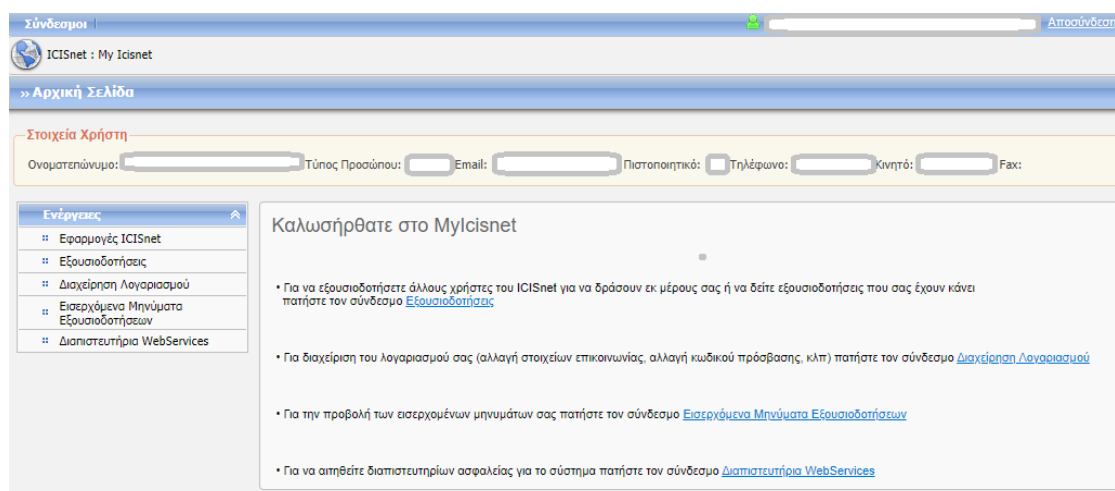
Σύνδεσμοι | Αποσύνδεσ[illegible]

ICISnet : My Icisnet

» Αρχική Σελίδα

Στοιχεία Χρήστη

Ονοματεπώνυμο: Τύπος Προσώπου: Email: Πιστοποιητικό: Τηλέφωνο: Κινητό: Fax:

Ενέργειες

Εφαρμογές ICISnet

Εξουσιοδοτήσεις

Διαχείρηση Λογαριασμού

Εισερχόμενα Μηνύματα Εξουσιοδοτήσεων

Διαπιστευτήρια WebServices

Καλωσήρθατε στο MyIcisnet

• Για να εξουσιοδοτήσετε άλλους χρήστες του ICISnet για να δράσουν εκ μέρους σας ή να δείτε εξουσιοδοτήσεις που σας έχουν κάνει πατήστε τον σύνδεσμο Εξουσιοδοτήσεις

• Για διαχείριση του λογαριασμού σας (αλλαγή στοιχείων επικοινωνίας, αλλαγή κωδικού πρόσβασης, κλπ) πατήστε τον σύνδεσμο Διαχείρηση Λογαριασμού

• Για την προβολή των εισερχομένων μηνυμάτων σας πατήστε τον σύνδεσμο Εισερχόμενα Μηνύματα Εξουσιοδοτήσεων

• Για να αιτηθείτε διαπιστευτηρίων ασφαλείας για το σύστημα πατήστε τον σύνδεσμο Διαπιστευτήρια WebServices